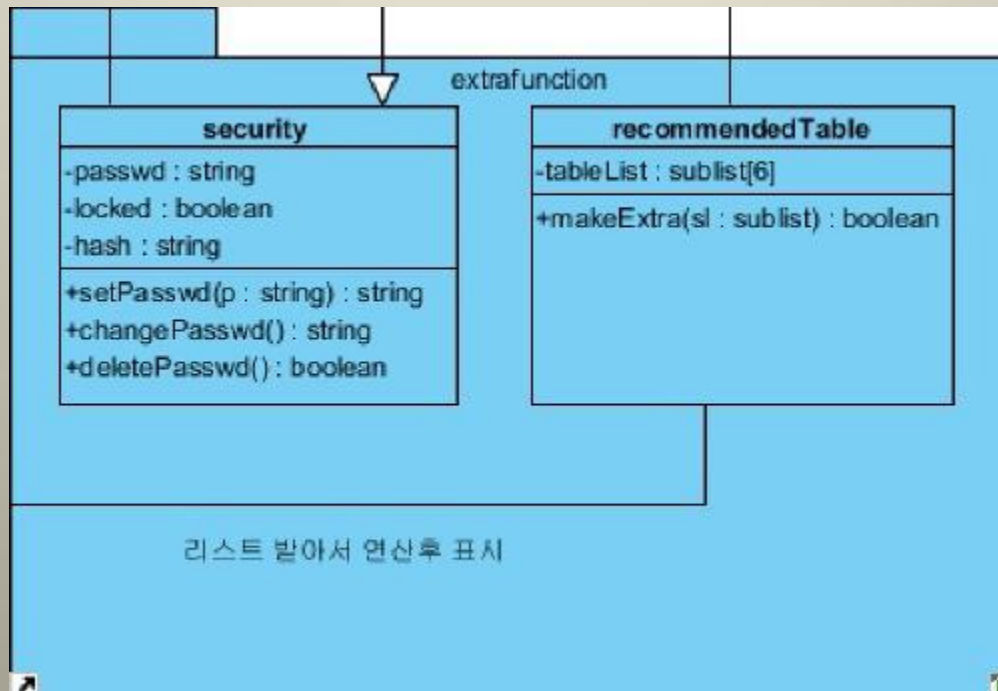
extrafunction

security

-passwd : string
-locked : boolean
-hash : string

+setPasswd(p : string) : string
+changePasswd() : string
+deletePasswd() : boolean

recommendedTable

-tableList : sublist[6]

+makeExtra(sl : sublist) : boolean

리스트 받아서 연산후 표시